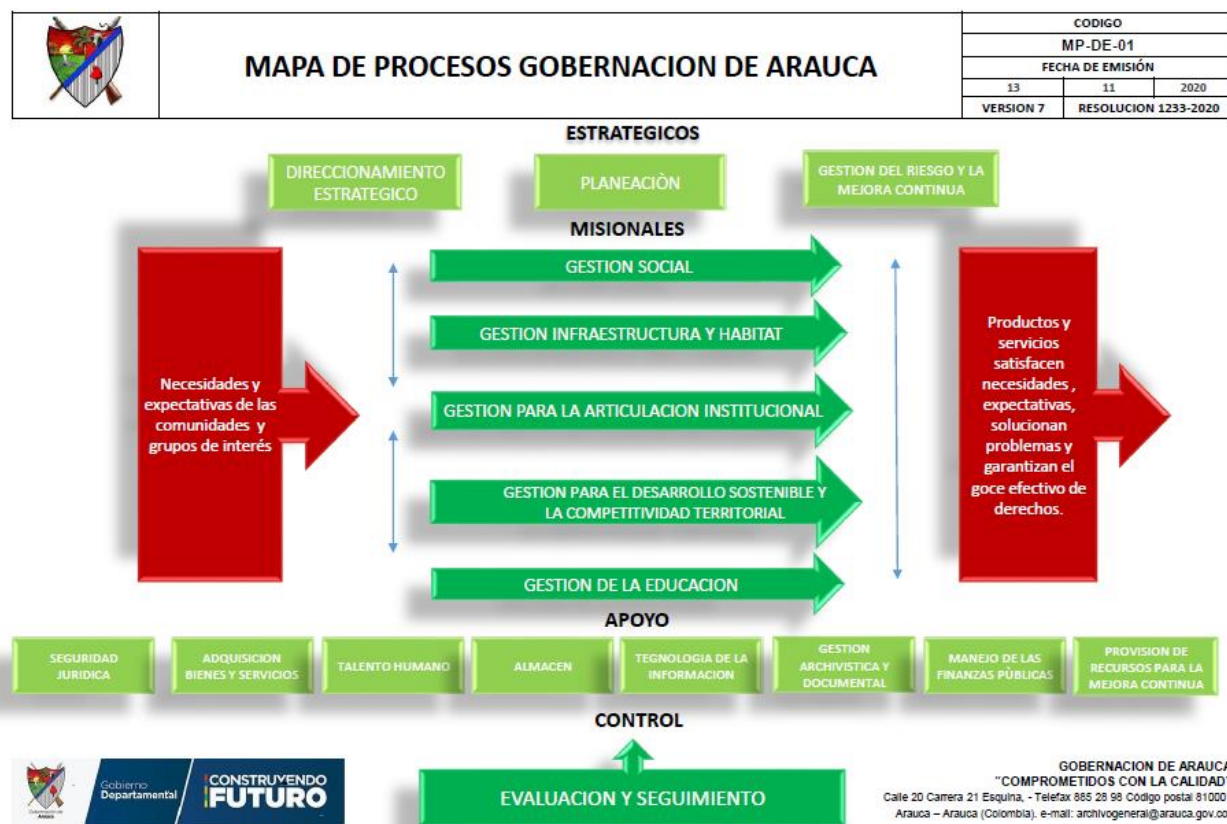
MAPA DE PROCESOS GOBERNACION DE ARAUCA

| CODIGO | | |
|---|---|---|
| MP-DE-01 | | |
| FECHA DE EMISIÓN | | |
| 13 | 11 | 2020 |
| VERSION 7 | RESOLUCION 1233-2020 | |

ESTRATEGICOS

DIRECCIONAMIENTO ESTRATEGICO

PLANEACIÒN

GESTION DEL RIESGO Y LA MEJORA CONTINUA

MISIONALES

Necesidades y expectativas de las comunidades y grupos de interés

GESTION SOCIAL

GESTION INFRAESTRUCTURA Y HABITAT

GESTION PARA LA ARTICULACION INSTITUCIONAL

GESTION PARA EL DESARROLLO SOSTENIBLE Y LA COMPETITIVIDAD TERRITORIAL

GESTION DE LA EDUCACION

Productos y servicios satisfacen necesidades , expectativas, solucionan problemas y garantizan el goce efectivo de derechos.

APOYO

SEGURIDAD JURIDICA

ADQUISICION BIENES Y SERVICIOS

TALENTO HUMANO

ALMACEN

TEGNOLOGIA DE LA INFORMACION

GESTION ARCHIVISTICA Y DOCUMENTAL

MANEJO DE LAS FINANZAS PÚBLICAS

PROVISION DE RECURSOS PARA LA MEJORA CONTINUA

CONTROL

Gobierno Departamental CONSTRUYENDO FUTURO

EVALUACION Y SEGUIMIENTO

GOBERNACION DE ARAUCA
"COMPROMETIDOS CON LA CALIDAD"
Calle 20 Carrera 21 Esquina, - Telefax 885 28 98 Código postal 81000
Arauca – Arauca (Colombia). e-mail: archivogeneral@arauca.gov.co